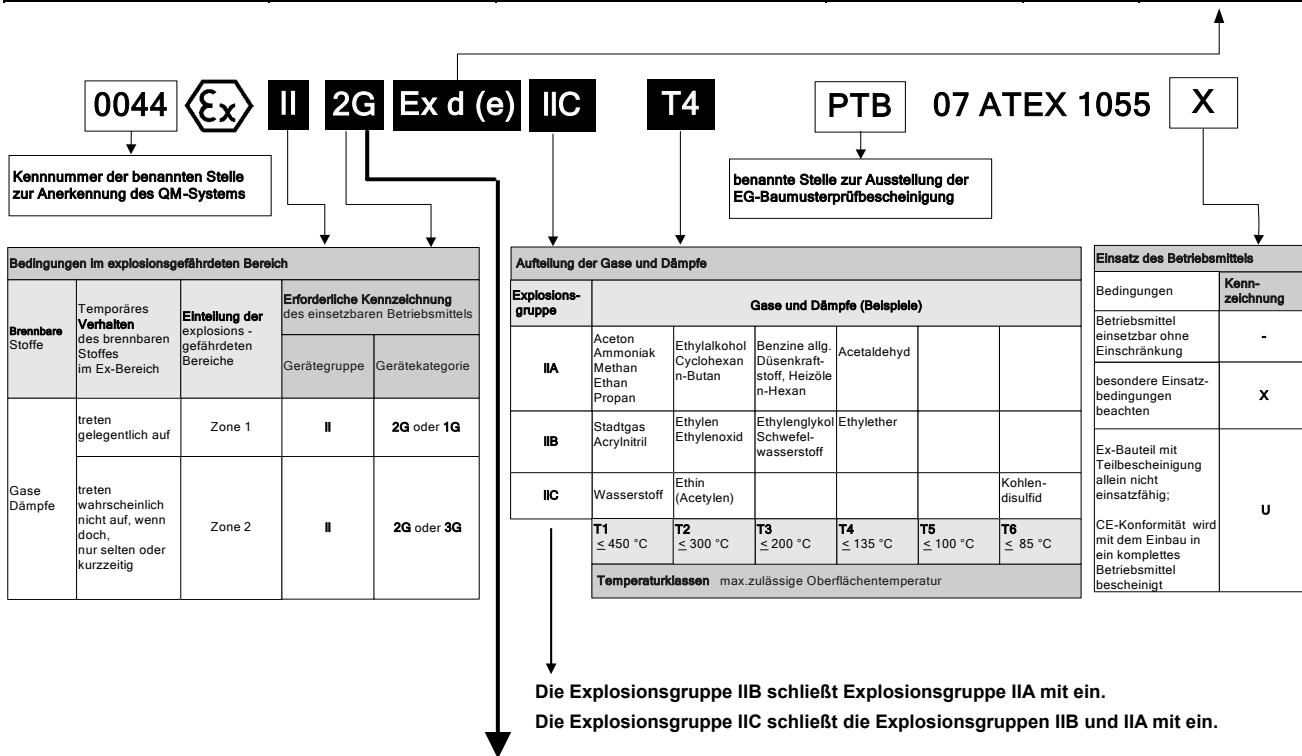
0044 $\langle\varepsilon_x\rangle$ II 2G Ex d (e) IIC T4 PTB 07 ATEX 1055 X

Kennnummer der benannten Stelle zur Anerkennung des QM-Systems

benannte Stelle zur Ausstellung der EG-Baumusterprüfbescheinigung

Bedingungen im explosionsgefährdeten Bereich

| Brennbare Stoffe | Temporäres Verhalten des brennbaren Stoffes im Ex-Bereich | Einteilung der explosions - gefährdeten Bereiche | Erforderliche Kennzeichnung des einsetzbaren Betriebsmittels: Gerätegruppe | Gerätekategorie |
|---|---|---|---|---|
| Gase Dämpfe | treten gelegentlich auf | Zone 1 | II | 2G oder 1G |
| | treten wahrscheinlich nicht auf, wenn doch, nur selten oder kurzzeitig | Zone 2 | II | 2G oder 3G |

Aufteilung der Gase und Dämpfe

| Explosionsgruppe | Gase und Dämpfe (Beispiele) | | | | | |
|---|---|---|---|---|---|---|
| IIA | Aceton Ammoniak Methan Ethan Propan | Ethylalkohol Cyclohexan n-Butan | Benzine allg. Düsenkraftstoff, Heizöle n-Hexan | Acetaldehyd | | |
| IIB | Stadtgas Acrylnitril | Ethylen Ethylenoxid | Ethylenglykol Schwefelwasserstoff | Ethylether | | |
| IIC | Wasserstoff | Ethin (Acetylen) | | | | Kohlendisulfid |
| | T1 $\leq$ 450 °C | T2 $\leq$ 300 °C | T3 $\leq$ 200 °C | T4 $\leq$ 135 °C | T5 $\leq$ 100 °C | T6 $\leq$ 85 °C |

Temperaturklassen max.zulässige Oberflächentemperatur

Einsatz des Betriebsmittels

| Bedingungen | Kennzeichnung |
|---|---|
| Betriebsmittel einsetzbar ohne Einschränkung | - |
| besondere Einsatzbedingungen beachten | X |
| Ex-Bauteil mit Teilbescheinigung allein nicht einsatzfähig; CE-Konformität wird mit dem Einbau in ein komplettes Betriebsmittel bescheinigt | U |

Die Explosionsgruppe IIB schließt Explosionsgruppe IIA mit ein.
Die Explosionsgruppe IIC schließt die Explosionsgruppen IIB und IIA mit ein.